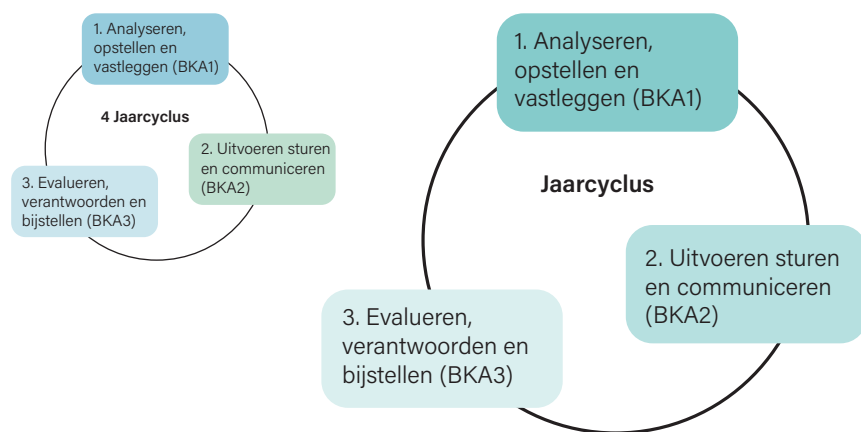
1. Analyseren, opstellen en vastleggen (BKA1)

4 Jaarcyclus

2. Uitvoeren sturen en communiceren (BKA2)

3. Evalueren, verantwoorden en bijstellen (BKA3)

1. Analyseren, opstellen en vastleggen (BKA1)

Jaarcyclus

2. Uitvoeren sturen en communiceren (BKA2)

3. Evalueren, verantwoorden en bijstellen (BKA3)